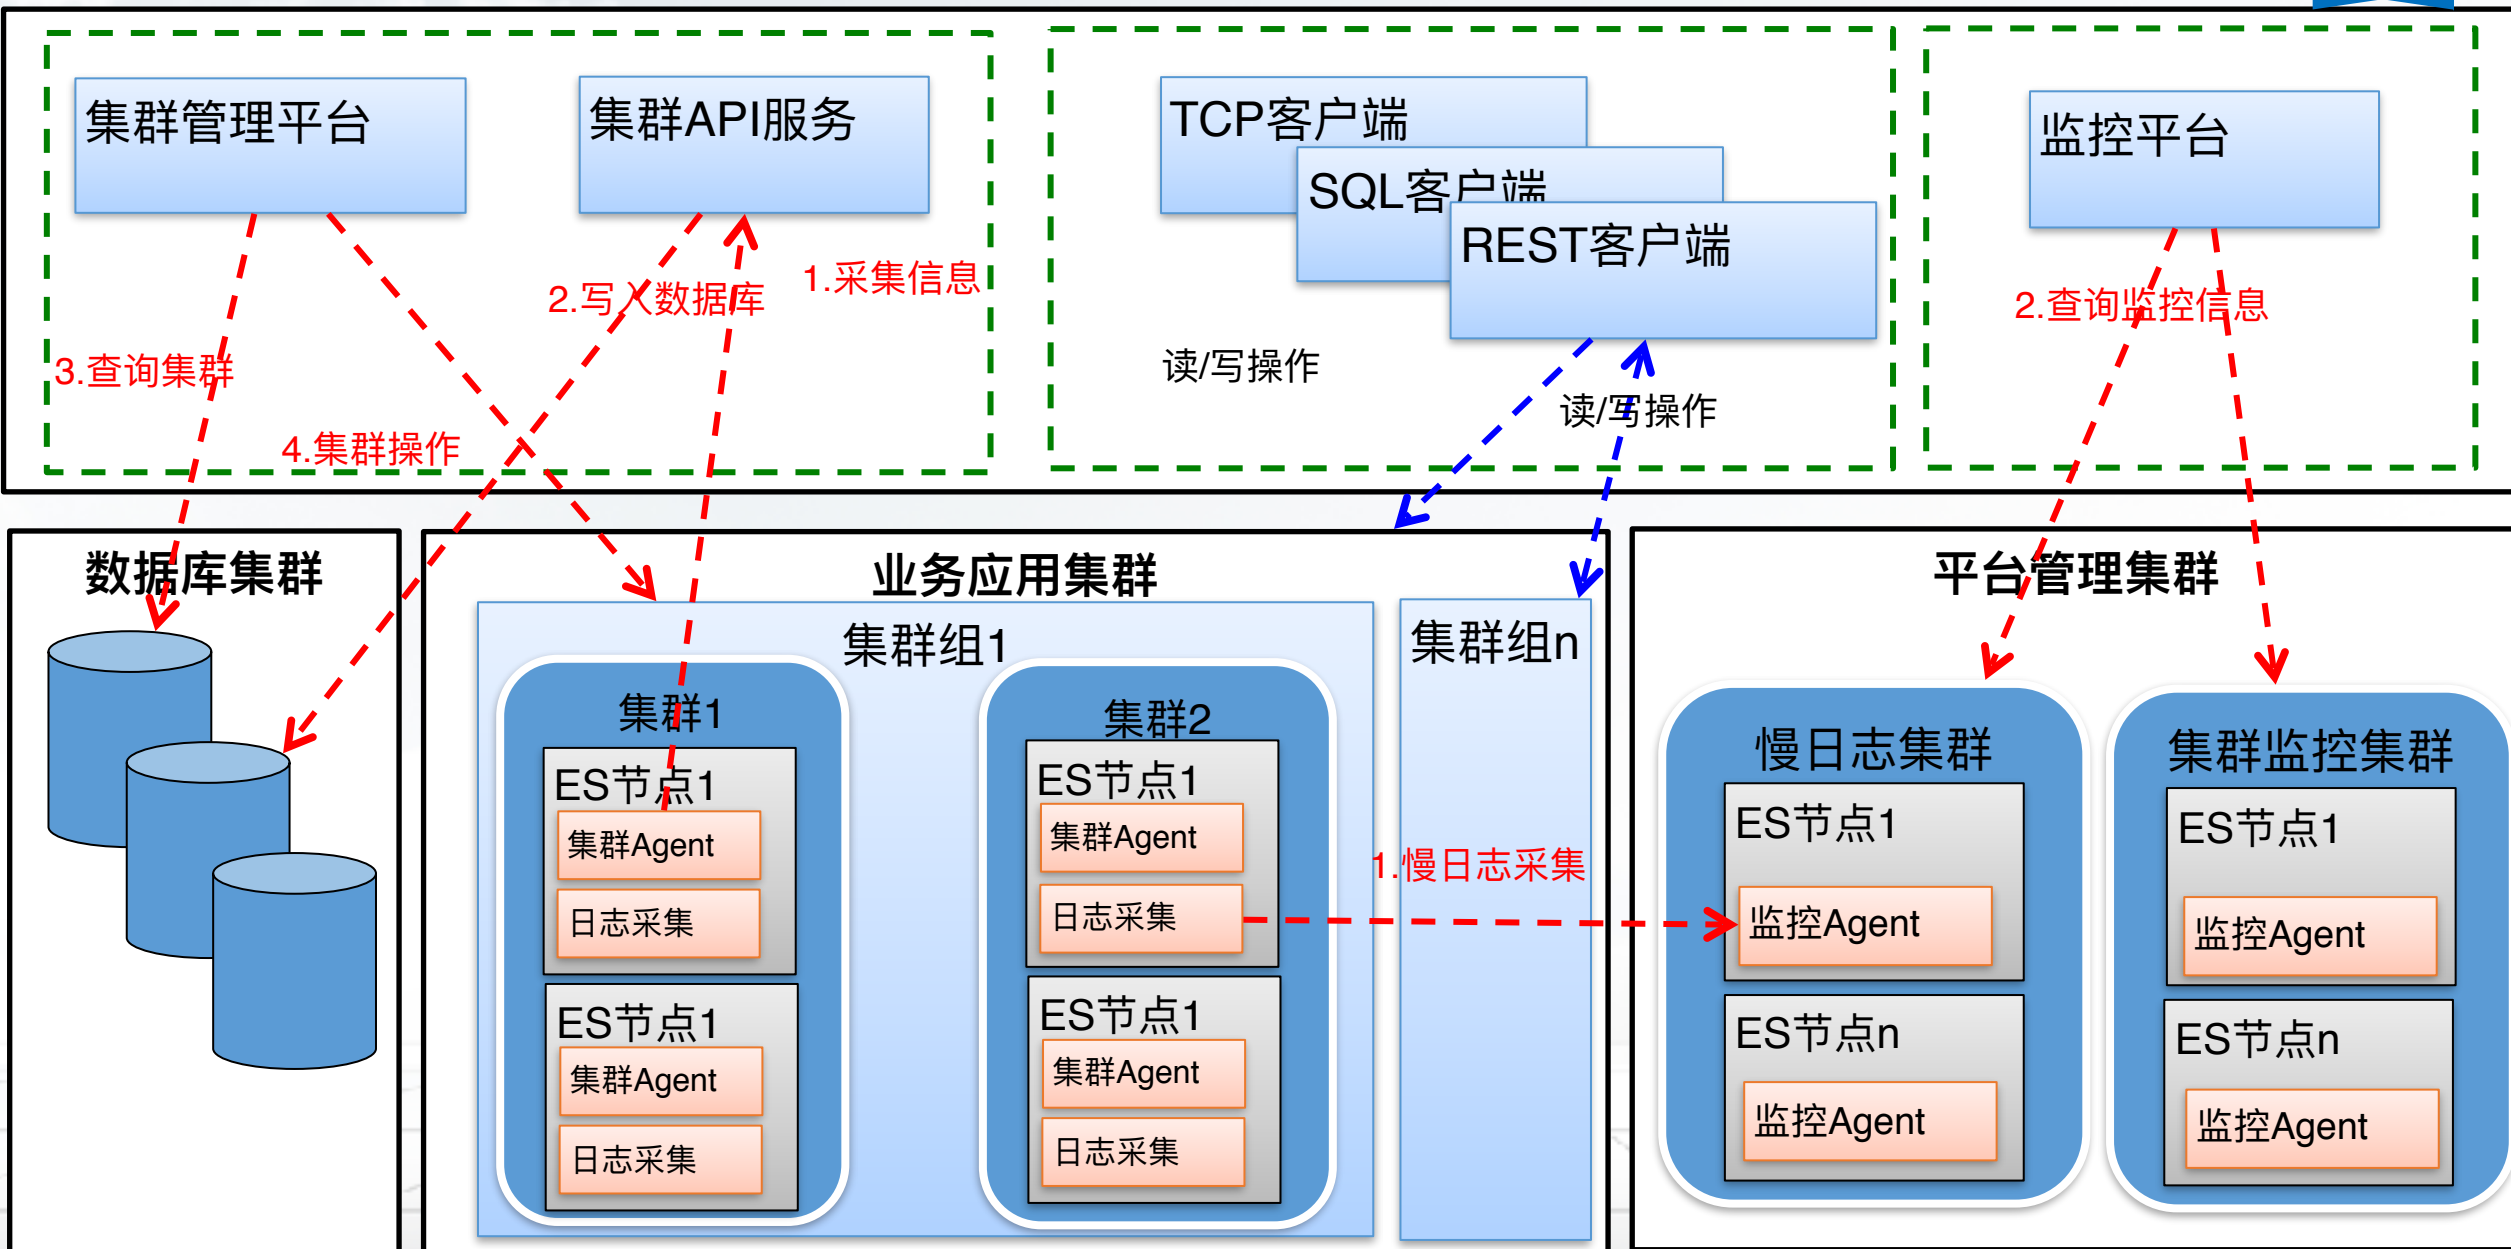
集群管理平台

集群API服务

TCP客户端

SQL客户端

REST客户端

监控平台

2.写入数据库

1.采集信息

3.查询集群

4.集群操作

读/写操作

读/写操作

2.查询监控信息

数据库集群

业务应用集群

平台管理集群

集群组1

集群组n

集群1

ES节点1

集群Agent

日志采集

ES节点1

集群Agent

日志采集

集群2

ES节点1

集群Agent

日志采集

ES节点1

集群Agent

日志采集

1.慢日志采集

慢日志集群

ES节点1

监控Agent

ES节点n

监控Agent

集群监控集群

ES节点1

监控Agent

ES节点n

监控Agent